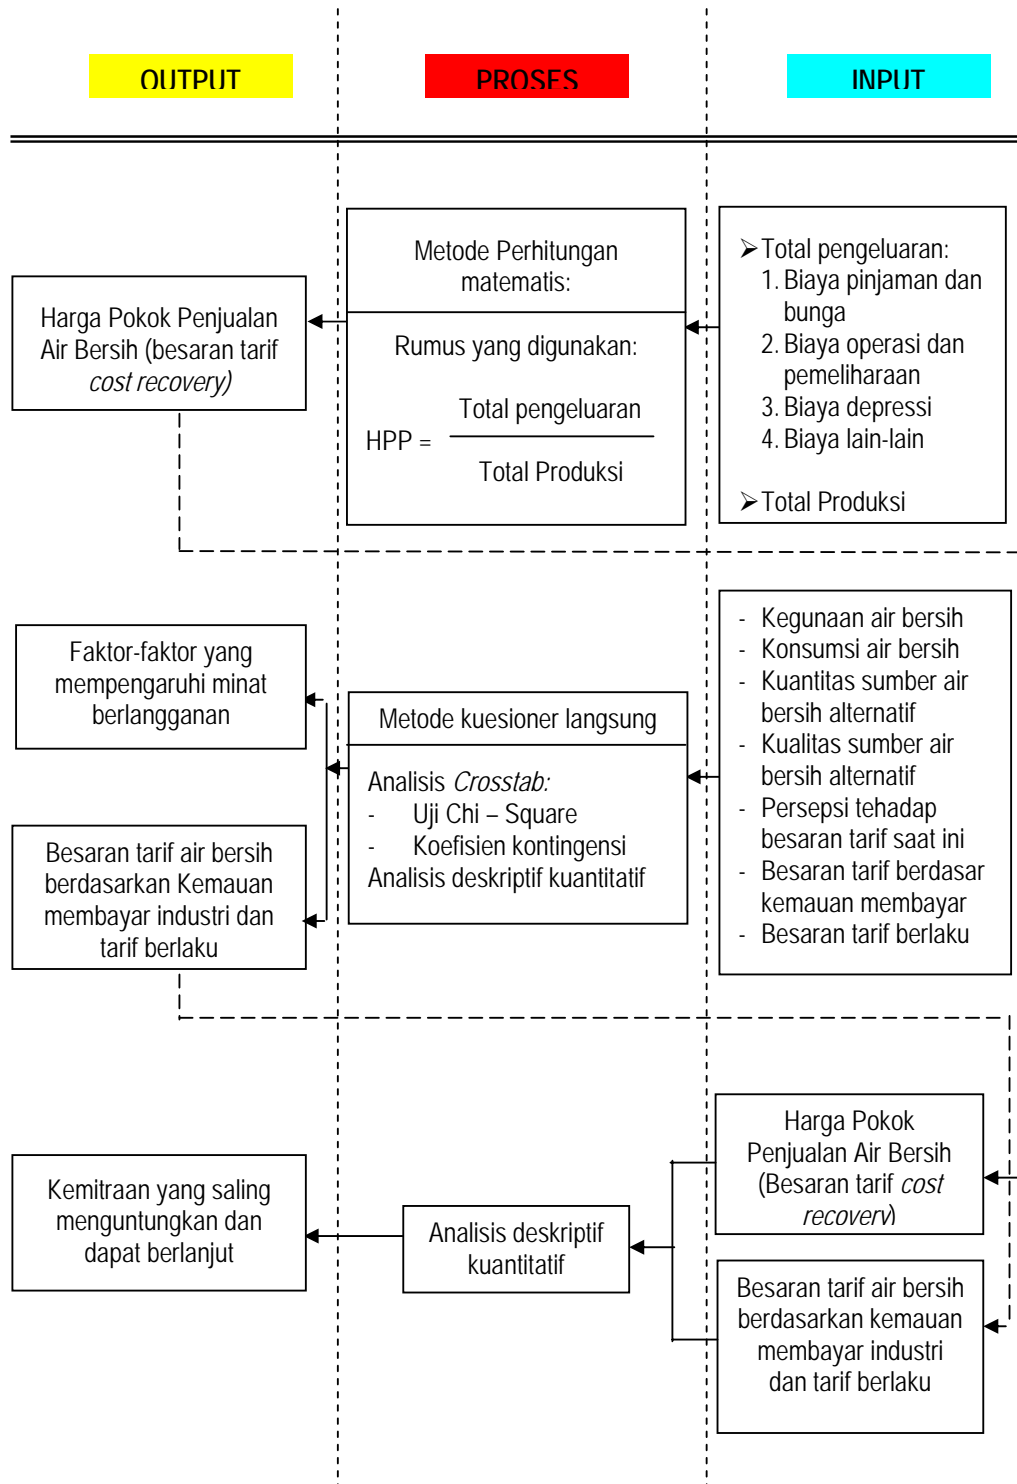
OUTPUT

PROSES

INPUT

Metode Perhitungan matematis:

Rumus yang digunakan:

$HPP = \frac{\text{Total pengeluaran}}{\text{Total Produksi}}$

Harga Pokok Penjualan Air Bersih (besaran tarif *cost recovery)*

➢Total pengeluaran:
1. Biaya pinjaman dan bunga
2. Biaya operasi dan pemeliharaan
3. Biaya depressi
4. Biaya lain-lain

➢Total Produksi

Faktor-faktor yang mempengaruhi minat berlangganan

Metode kuesioner langsung

Analisis *Crosstab:*
- Uji Chi – Square
- Koefisien kontingensi
Analisis deskriptif kuantitatif

Besaran tarif air bersih berdasarkan Kemauan membayar industri dan tarif berlaku

- Kegunaan air bersih
- Konsumsi air bersih
- Kuantitas sumber air bersih alternatif
- Kualitas sumber air bersih alternatif
- Persepsi tehadap besaran tarif saat ini
- Besaran tarif berdasar kemauan membayar
- Besaran tarif berlaku

Harga Pokok Penjualan Air Bersih (Besaran tarif *cost recovery*)

Kemitraan yang saling menguntungkan dan dapat berlanjut

Analisis deskriptif kuantitatif

Besaran tarif air bersih berdasarkan kemauan membayar industri dan tarif berlaku